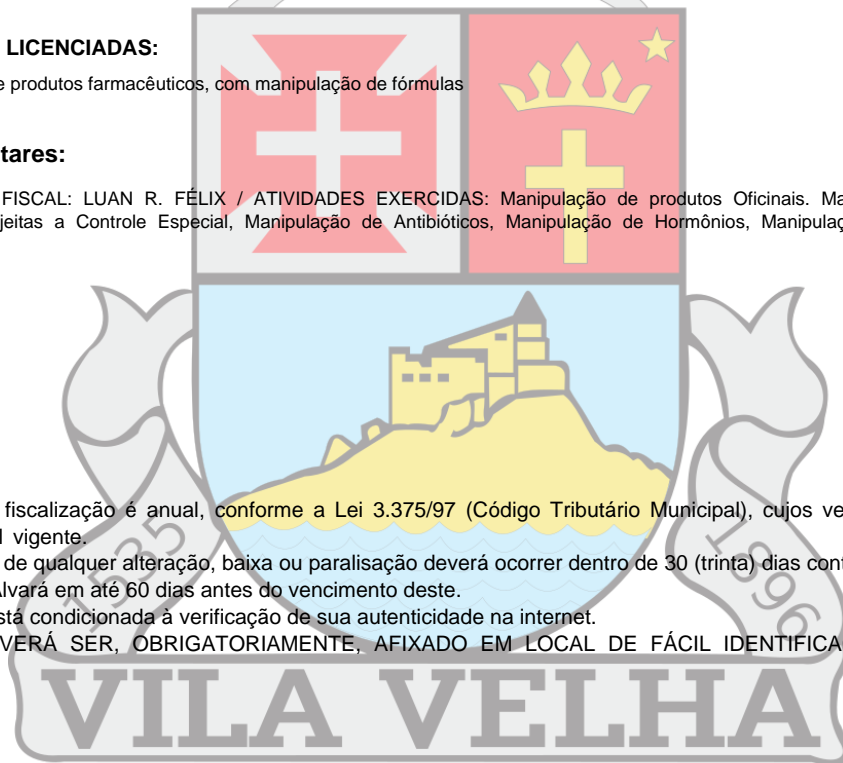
LICENCIADAS:

e produtos farmacêuticos, com manipulação de fórmulas

tares:

FISCAL: LUAN R. FÉLIX / ATIVIDADES EXERCIDAS: Manipulação de produtos Oficinais. Ma ijeitas a Controle Especial, Manipulação de Antibióticos, Manipulação de Hormônios, Manipulaç

fiscalização é anual, conforme a Lei 3.375/97 (Código Tributário Municipal), cujos ve l vigente.

de qualquer alteração, baixa ou paralisação deverá ocorrer dentro de 30 (trinta) dias cont lvará em até 60 dias antes do vencimento deste.

stá condicionada à verificação de sua autenticidade na internet.

VERÁ SER, OBRIGATORIAMENTE, AFIXADO EM LOCAL DE FÁCIL IDENTIFICA

1535

1996

VILA VELHA